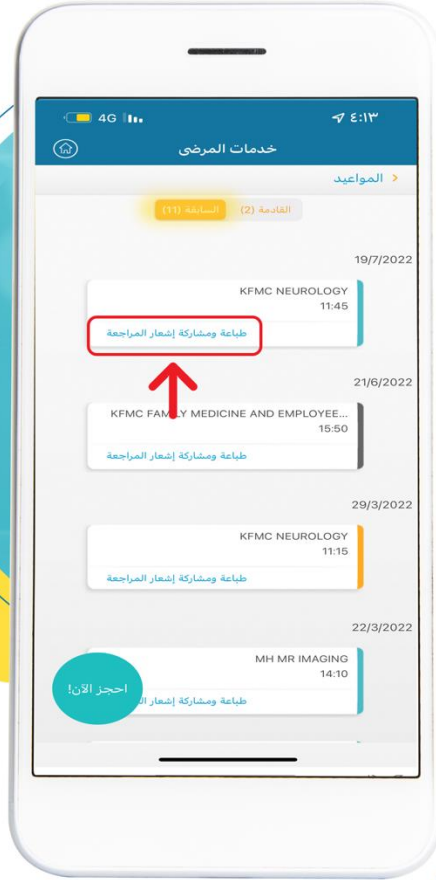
4G ٤:١٣

خدمات المرضى

المواعيد

القادمة (2) السابقة (11)

19/7/2022

KFMC NEUROLOGY
11:45
طباعة ومشاركة إشعار المراجعة

21/6/2022

KFMC FAMILY MEDICINE AND EMPLOYEE...
15:50
طباعة ومشاركة إشعار المراجعة

29/3/2022

KFMC NEUROLOGY
11:15
طباعة ومشاركة إشعار المراجعة

22/3/2022

MH MR IMAGING
14:10
طباعة ومشاركة إشعار ال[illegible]

احجز الآن!